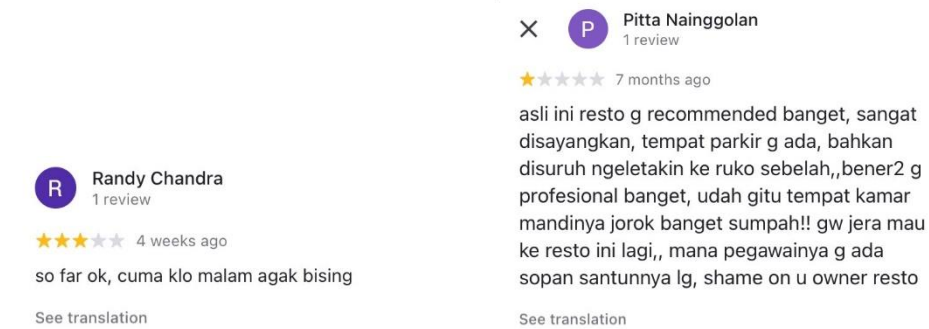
R
Randy Chandra
1 review

4 weeks ago

so far ok, cuma klo malam agak bising

See translation

P
Pitta Nainggolan
1 review

7 months ago

asli ini resto g recommended banget, sangat disayangkan, tempat parkir g ada, bahkan disuruh ngeletakin ke ruko sebelah,,bener2 g profesional banget, udah gitu tempat kamar mandinya jorok banget sumpah!! gw jera mau ke resto ini lagi,, mana pegawainya g ada sopan santunnya lg, shame on u owner resto

See translation